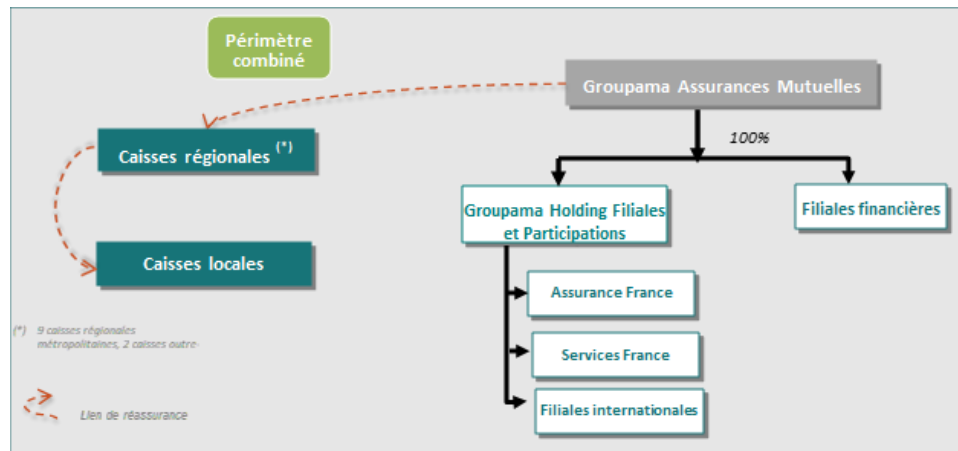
Périmètre combiné

Groupama Assurances Mutuelles

Caisses régionales (*)

100%

Groupama Holding Filiales et Participations

Filiales financières

Caisses locales

Assurance France

Services France

Filiales internationales

(*) 9 caisses régionales métropolitaines, 2 caisses outre-

Lien de réassurance